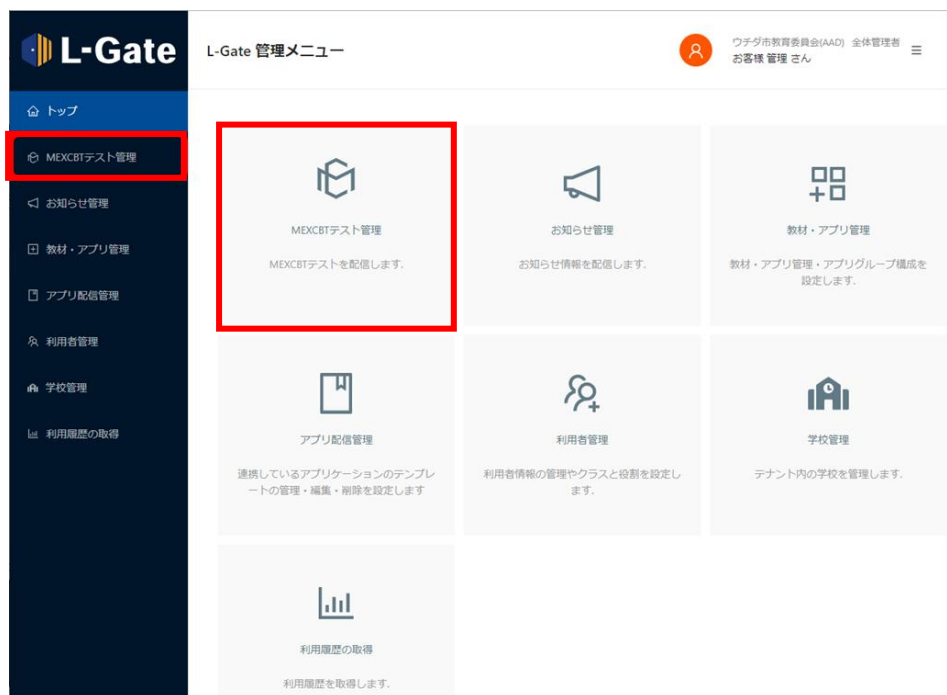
L-Gate

トップ
MEXCBTテスト管理
お知らせ管理
教材・アプリ管理
アプリ配信管理
利用者管理
学校管理
利用履歴の取得

L-Gate 管理メニュー

ウチダ市教育委員会(AAD) 全体管理者
お客様 管理 さん

MEXCBTテスト管理
MEXCBTテストを配信します.

お知らせ管理
お知らせ情報を配信します.

教材・アプリ管理
教材・アプリ管理・アプリグループ構成を設定します.

アプリ配信管理
連携しているアプリケーションのテンプレートの管理・編集・削除を設定します

利用者管理
利用者情報の管理やクラスと役割を設定します.

学校管理
テナント内の学校を管理します.

利用履歴の取得
利用履歴を取得します.